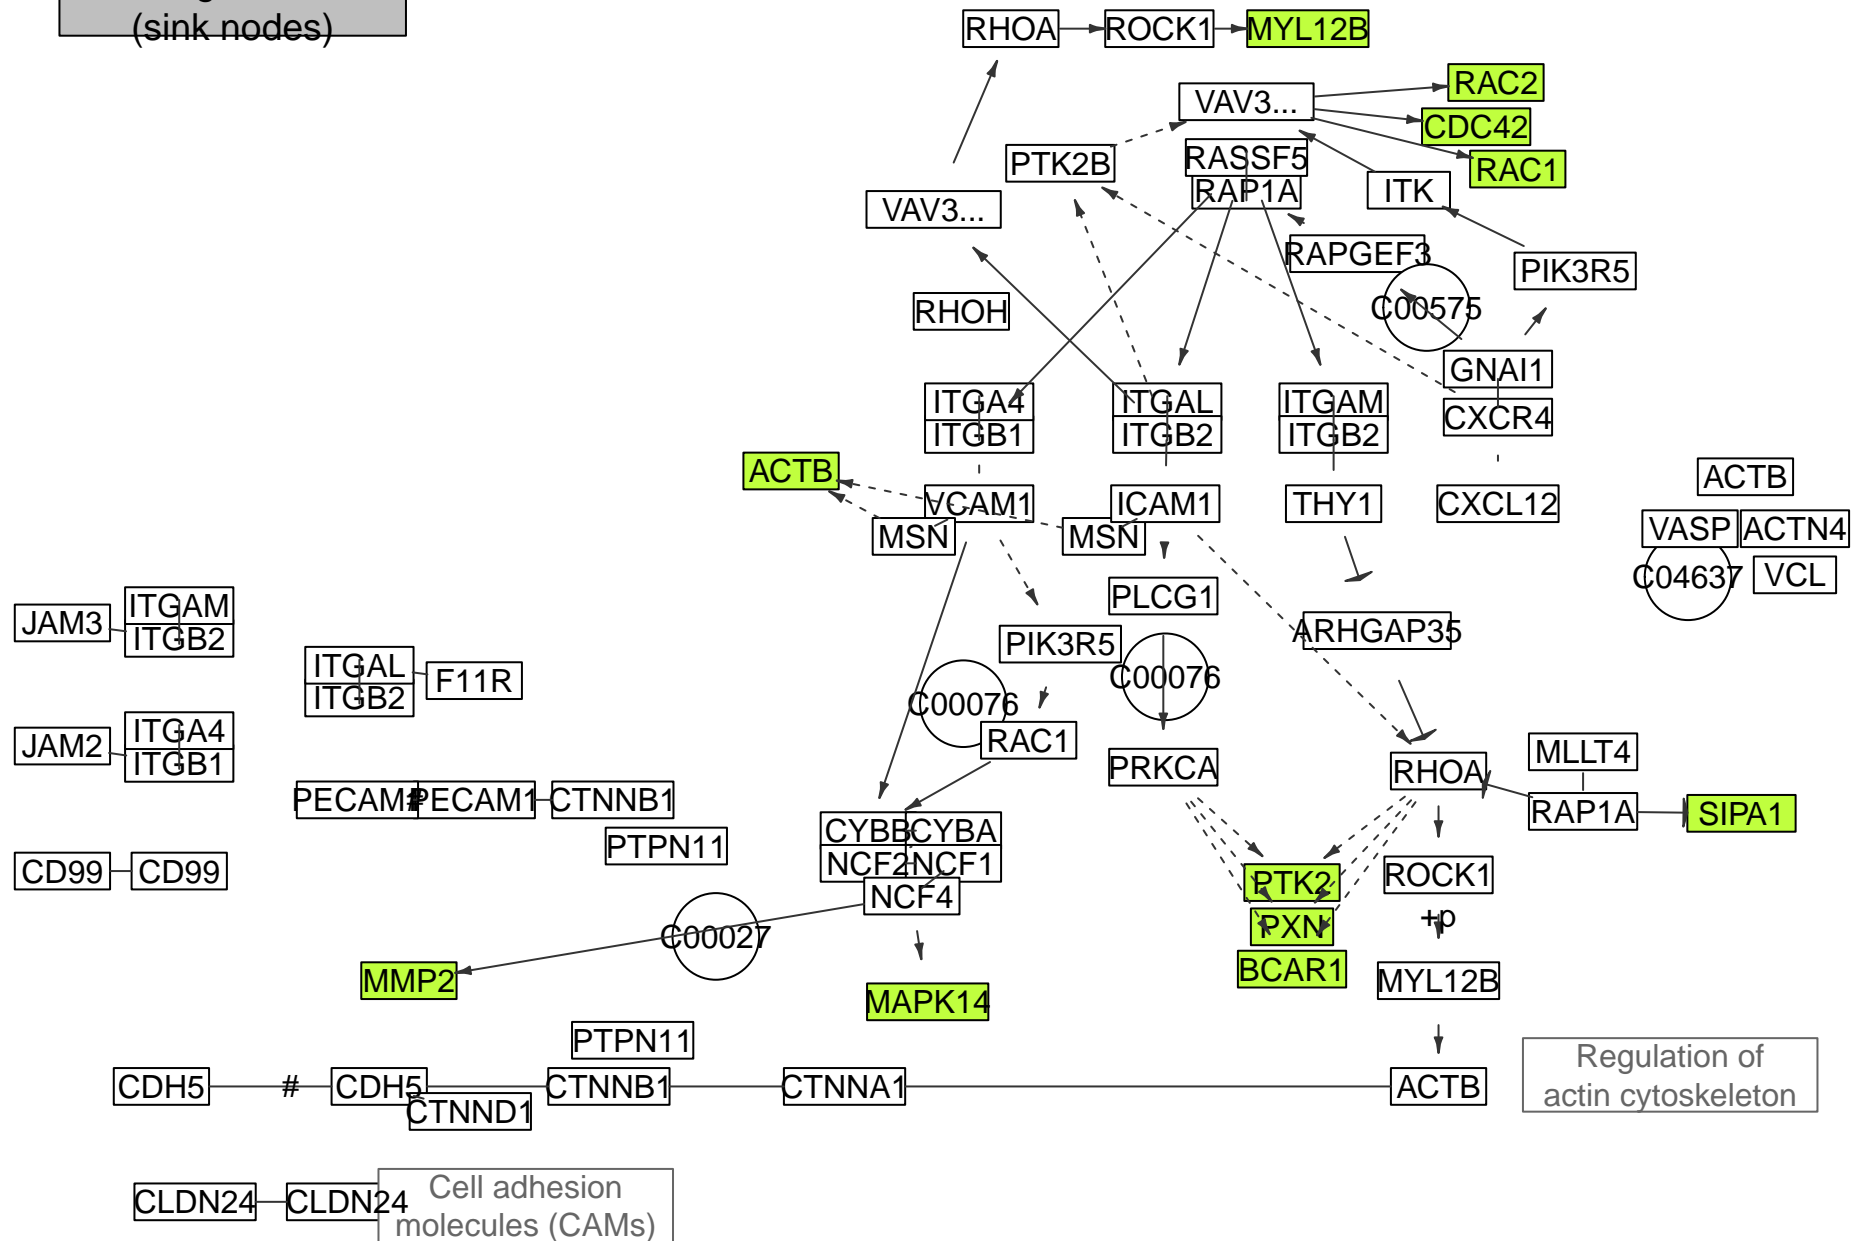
(sink nodes)

RHOA ROCK1 MYL12B
VAV3...
RAC2
CDC42
RAC1
PTK2B
RASSF5
RAP1A
ITK
VAV3...
RAPGEF3
PIK3R5
C00575
RHOH
GNAI1
CXCR4
ITGA4
ITGB1
ITGAL
ITGB2
ITGAM
ITGB2
ACTB
VCAM1
MSN
ICAM1
MSN
THY1
CXCL12
ACTB
VASP
ACTN4
C04637
VCL
PLCG1
ARHGAP35
JAM3
ITGAM
ITGB2
PIK3R5
ITGAL
ITGB2
F11R
C00076
C00076
RAC1
JAM2
ITGA4
ITGB1
PRKCA
RHOA
MLLT4
RAP1A
SIPA1
PECAM1
PECAM1
CTNNB1
CYBB
CYBA
NCF2
NCF1
PTPN11
CD99
CD99
NCF4
PTK2
ROCK1
+p
PXN
C00027
MMP2
MAPK14
BCAR1
MYL12B
PTPN11
CDH5
#
CDH5
CTNNB1
CTNNA1
ACTB
CTNND1
Regulation of actin cytoskeleton
CLDN24
CLDN24
Cell adhesion molecules (CAMs)